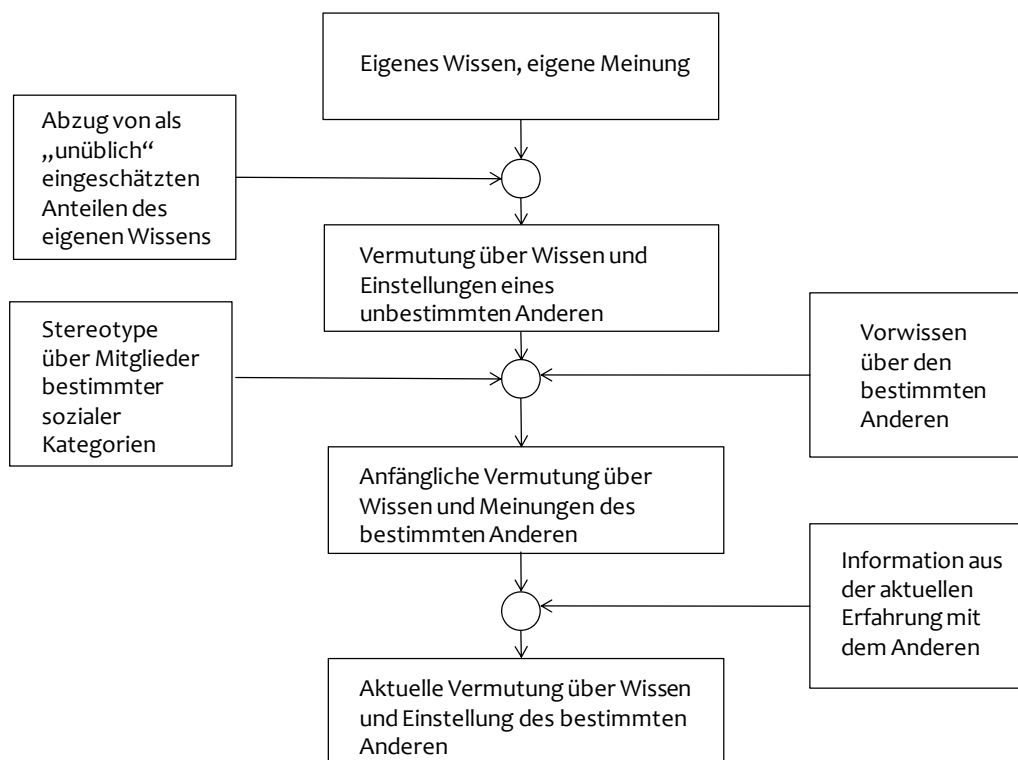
Eigenes Wissen, eigene Meinung

Abzug von als „unüblich“ eingeschätzten Anteilen des eigenen Wissens

Vermutung über Wissen und Einstellungen eines unbestimmten Anderen

Stereotype über Mitglieder bestimmter sozialer Kategorien

Vorwissen über den bestimmten Anderen

Anfängliche Vermutung über Wissen und Meinungen des bestimmten Anderen

Information aus der aktuellen Erfahrung mit dem Anderen

Aktuelle Vermutung über Wissen und Einstellung des bestimmten Anderen